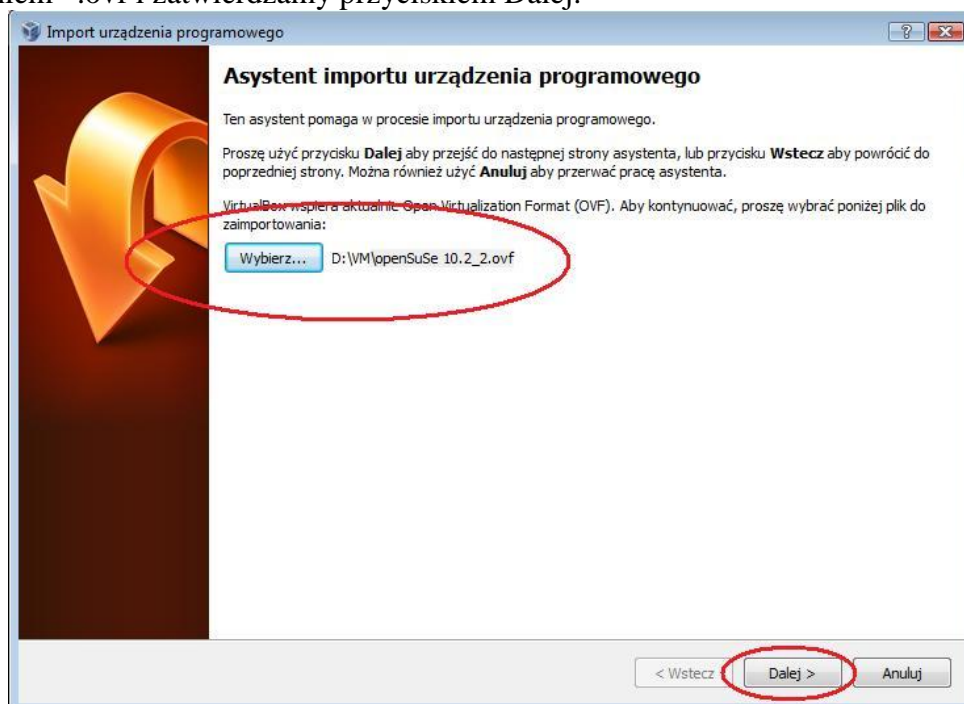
niem *.ovf i zatwierdzamy przyciskiem Dalej.

Import urządzenia programowego

? X

Asystent importu urządzenia programowego

Ten asystent pomaga w procesie importu urządzenia programowego.

Proszę użyć przycisku **Dalej** aby przejść do następnej strony asystenta, lub przycisku **Wstecz** aby powrócić do poprzedniej strony. Można również użyć **Anuluj** aby przerwać pracę asystenta.

VirtualBox wspiera aktualnie Open Virtualization Format (OVF). Aby kontynuować, proszę wybrać poniżej plik do zaimportowania:

Wybierz... D:\VM\openSuSe 10.2_2.ovf

< Wstecz Dalej > Anuluj